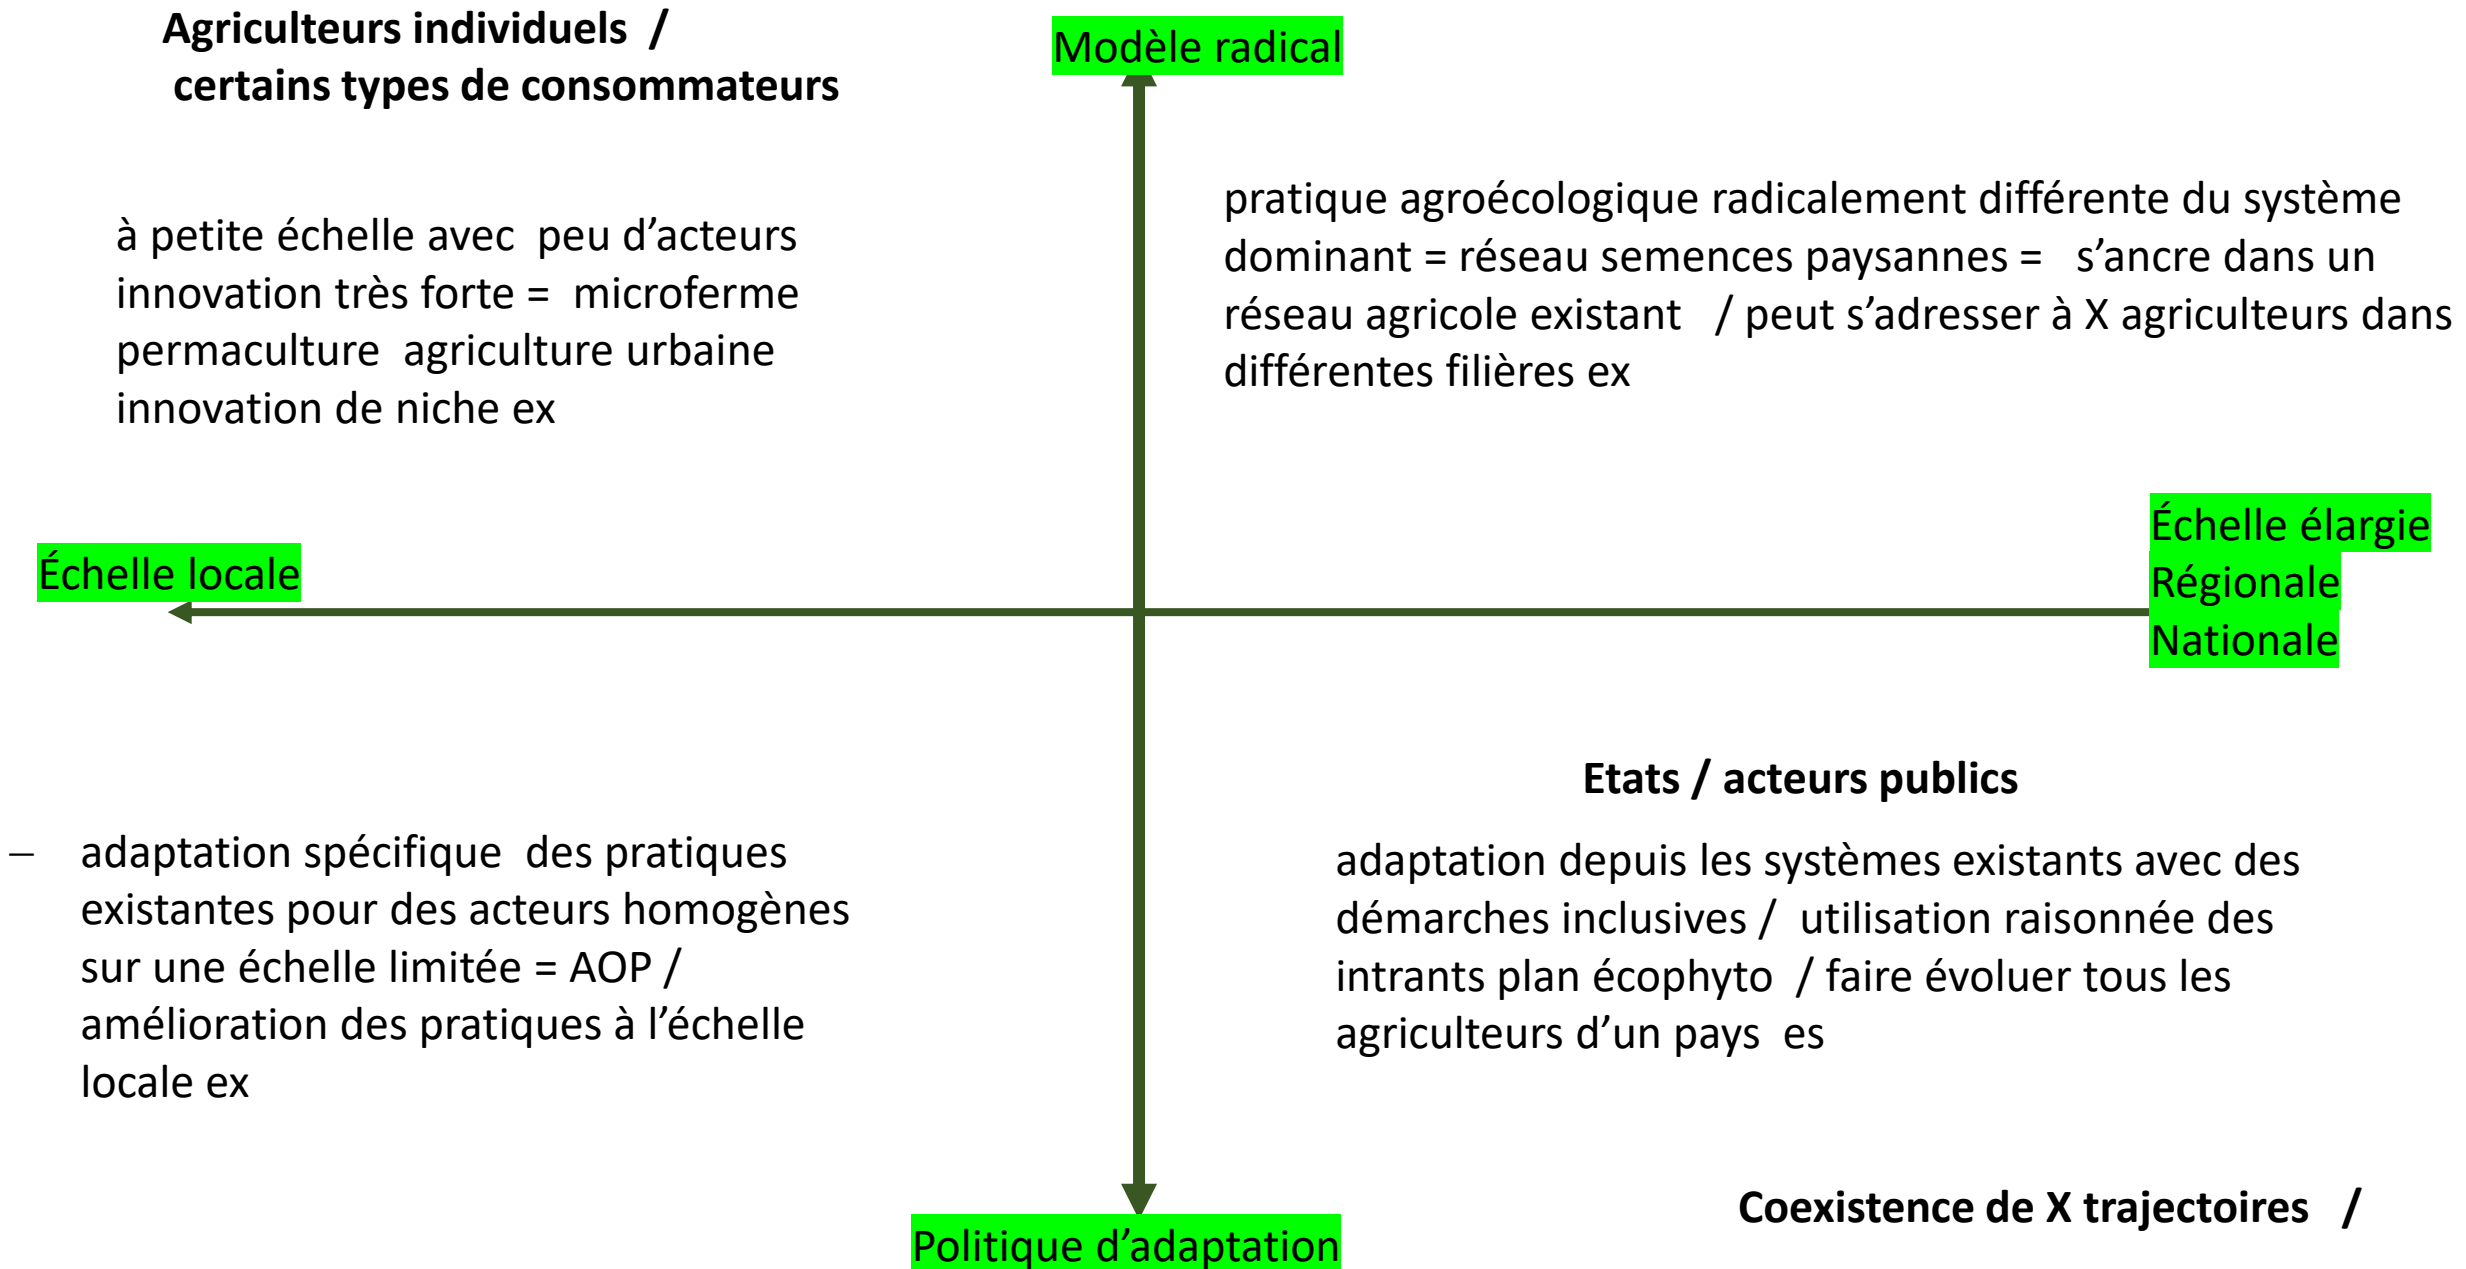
Agriculteurs individuels /
certains types de consommateurs

Modèle radical

à petite échelle avec peu d'acteurs innovation très forte = microferme permaculture agriculture urbaine innovation de niche ex

pratique agroécologique radicalement différente du système dominant = réseau semences paysannes = s'ancre dans un réseau agricole existant / peut s'adresser à X agriculteurs dans différentes filières ex

Échelle locale

Échelle élargie
Régionale
Nationale

Etats / acteurs publics

– adaptation spécifique des pratiques existantes pour des acteurs homogènes sur une échelle limitée = AOP / amélioration des pratiques à l'échelle locale ex

adaptation depuis les systèmes existants avec des démarches inclusives / utilisation raisonnée des intrants plan écophyto / faire évoluer tous les agriculteurs d'un pays es

Coexistence de X trajectoires /

Politique d'adaptation